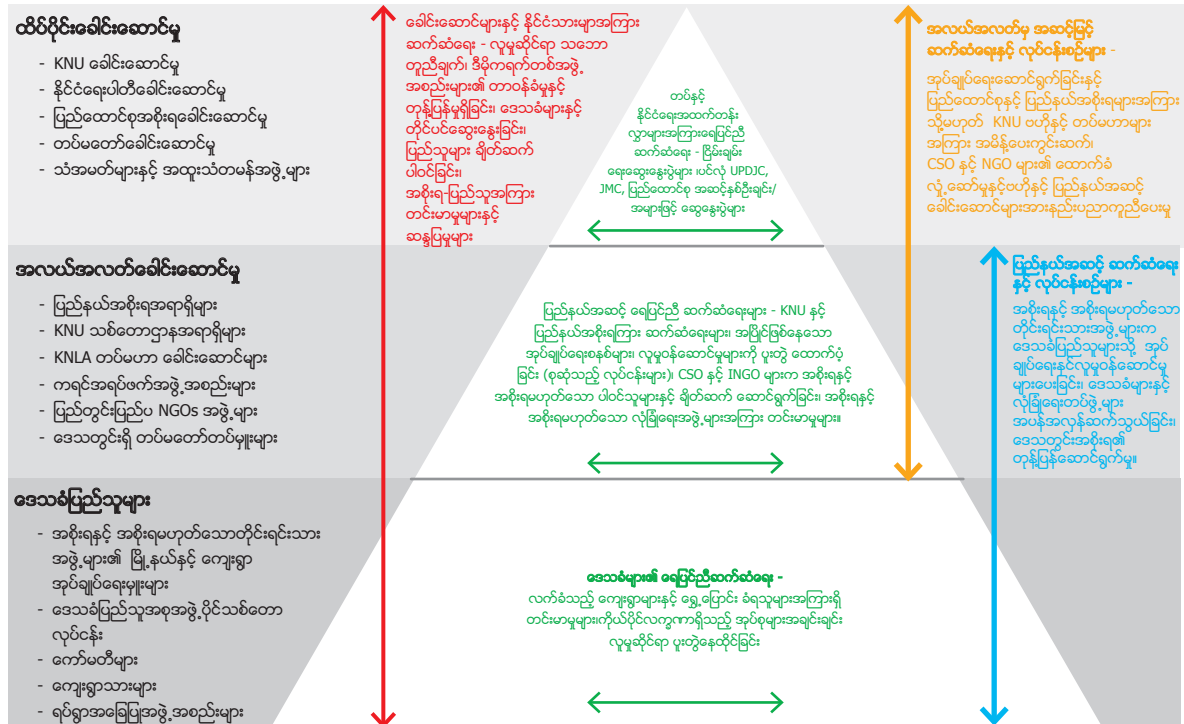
ထိပ်ပိုင်းခေါင်းဆောင်မှု

- KNU ခေါင်းဆောင်မှု
- နိုင်ငံရေးပါတီခေါင်းဆောင်မှု
- ပြည်ထောင်စုအစိုးရခေါင်းဆောင်မှု
- တပ်မတော်ခေါင်းဆောင်မှု
- သံအမတ်များနှင့် အထူးသံတမန်အဖွဲ့များ

ခေါင်းဆောင်များနှင့် နိုင်ငံသားများအကြား ဆက်ဆံရေး - လူမှုဆိုင်ရာ သဘောတူညီချက်၊ ဒီမိုကရက်တစ်အဖွဲ့အစည်းများ၏ တာဝန်ခံမှုနှင့် တုန့်ပြန်မှုရှိခြင်း၊ ဒေသခံများနှင့် တိုင်ပင်ဆွေးနွေးခြင်း၊ ပြည်သူများ ချိတ်ဆက်ပါဝင်ခြင်း၊ အစိုးရ-ပြည်သူအကြား တင်းမာမှုများနှင့် ဆန္ဒပြမှုများ

တပ်နှင့် နိုင်ငံရေးအထက်တန်းလွှာများအကြားပြေပြစ်ညီ ဆက်ဆံရေး - ငြိမ်းချမ်းရေးဆွေးနွေးပွဲများ ဖြစ်သည့် UPDJC, JMC, ပြည်ထောင်စု အဆင့်နှစ်ဦးချင်း/ အများဖြင့် ဆွေးနွေးပွဲများ

အလယ်အလတ်မှ အဆင့်မြင့် ဆက်ဆံရေးနှင့် လုပ်ငန်းစဉ်များ -
အုပ်ချုပ်ရေးဆောင်ရွက်ခြင်းနှင့် ပြည်ထောင်စုနှင့် ပြည်နယ်အစိုးရများအကြား သို့မဟုတ် KNU ဗဟိုနှင့် တပ်မဟာများ အကြား အမိန့်ပေးကွင်းဆက်၊ CSO နှင့် NGO များ၏ ထောက်ခံလှုံ့ဆော်မှုနှင့်ဗဟိုနှင့် ပြည်နယ်အဆင့်ခေါင်းဆောင်များအားနည်းပညာကူညီပေးမှု

အလယ်အလတ်ခေါင်းဆောင်မှု

- ပြည်နယ်အစိုးရအရာရှိများ
- KNU သစ်တောဌာနအရာရှိများ
- KNLA တပ်မဟာ ခေါင်းဆောင်များ
- ကရင်အရပ်ဖက်အဖွဲ့အစည်းများ
- ပြည်တွင်းပြည်ပ NGOs အဖွဲ့များ
- ဒေသတွင်းရှိ တပ်မတော်တပ်မှူးများ

ပြည်နယ်အဆင့် ပြေပြစ်ညီ ဆက်ဆံရေးများ - KNU နှင့် ပြည်နယ်အစိုးရကြား ဆက်ဆံရေးများ၊ အပြိုင်ဖြစ်နေသော အုပ်ချုပ်ရေးစနစ်များ၊ လူမှုဝန်ဆောင်မှုများကို ပူးတွဲ ထောက်ပံ့ခြင်း (စုဆုံသည့် လုပ်ငန်းများ)၊ CSO နှင့် INGO များက အစိုးရနှင့် အစိုးရမဟုတ်သော ပါဝင်သူများနှင့် ချိတ်ဆက် ဆောင်ရွက်ခြင်း၊ အစိုးရနှင့် အစိုးရမဟုတ်သော လုံခြုံရေးအဖွဲ့များအကြား တင်းမာမှုများ။

ပြည်နယ်အဆင့် ဆက်ဆံရေးနှင့် လုပ်ငန်းစဉ်များ -
အစိုးရနှင့် အစိုးရမဟုတ်သော တိုင်းရင်းသားအဖွဲ့များက ဒေသခံပြည်သူများသို့ အုပ်ချုပ်ရေးနှင့်လူမှုဝန်ဆောင်မှုများပေးခြင်း၊ ဒေသခံများနှင့် လုံခြုံရေးတပ်ဖွဲ့များ အပန်းအလှန်ဆက်သွယ်ခြင်း၊ ဒေသခံအစိုးရ၏ တုန့်ပြန်ဆောင်ရွက်မှု။

ဒေသခံပြည်သူများ

- အစိုးရနှင့် အစိုးရမဟုတ်သောတိုင်းရင်းသား အဖွဲ့များ၏ မြို့နယ်နှင့် ကျေးရွာ အုပ်ချုပ်ရေးမှူးများ
- ဒေသခံပြည်သူ့အစုအဖွဲ့ပိုင်သစ်တော လုပ်ငန်း
- ကော်မတီများ
- ကျေးရွာသားများ
- ရပ်ရွာအခြေပြုအဖွဲ့အစည်းများ

ဒေသခံများ၏ ပြေပြစ်ညီဆက်ဆံရေး -
လက်ခံသည့် ကျေးရွာများနှင့် ရွှေ့ပြောင်း ခံရသူများအကြားရှိ တင်းမာမှုများကိုယ်ပိုင်လက္ခဏာရှိသည့် အုပ်စုများအချင်းချင်း လူမှုဆိုင်ရာ ပူးတွဲနေထိုင်ခြင်း